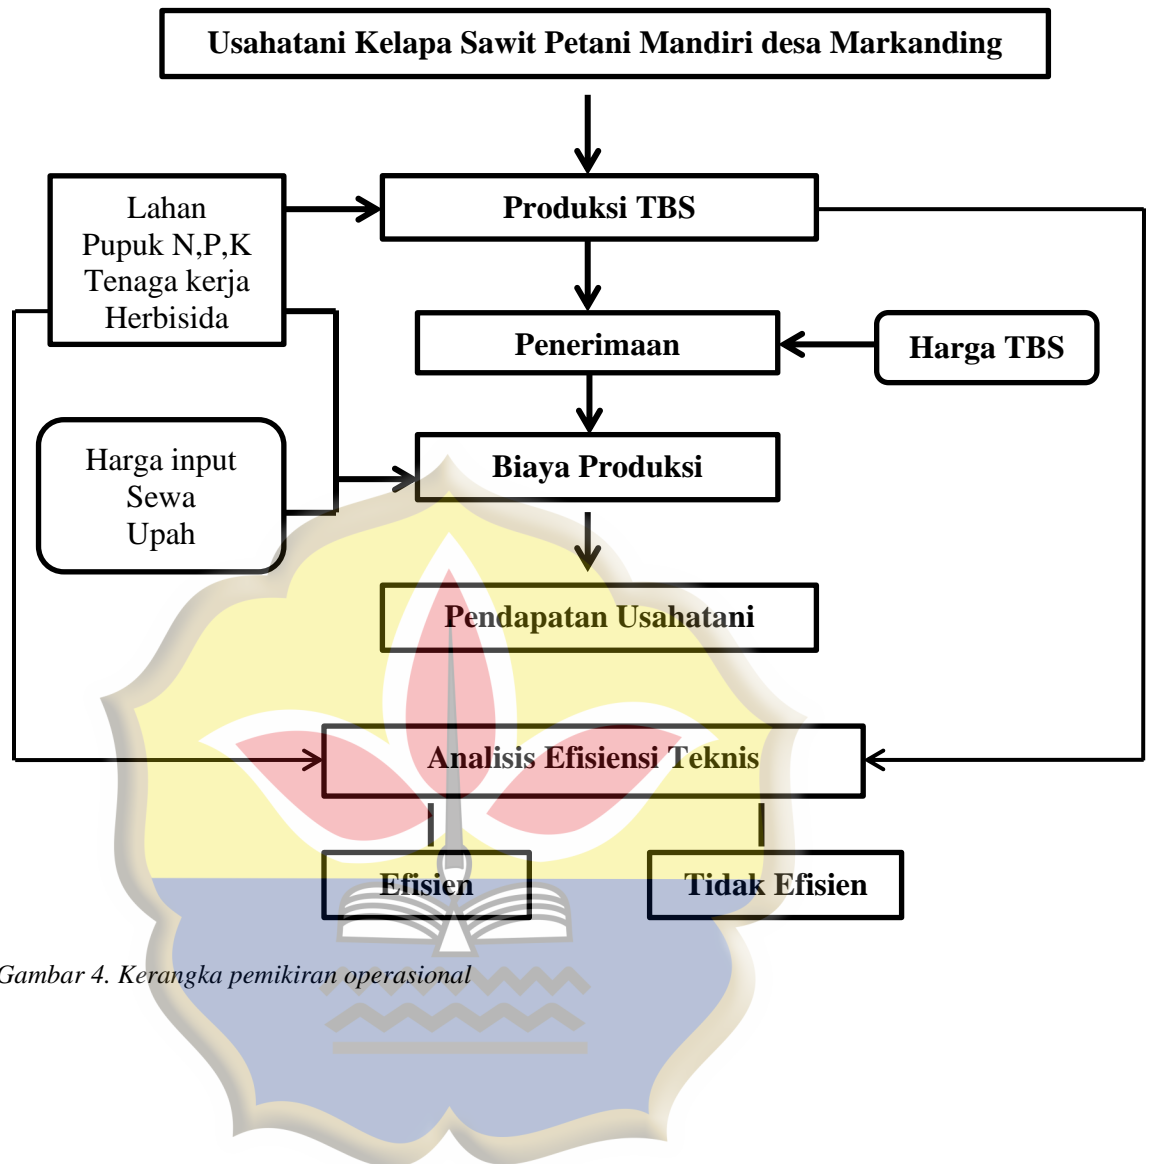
Usahatani Kelapa Sawit Petani Mandiri desa Markanding

Lahan
Pupuk N,P,K
Tenaga kerja
Herbisida

Produksi TBS

Penerimaan

Harga TBS

Harga input
Sewa
Upah

Biaya Produksi

Pendapatan Usahatani

Analisis Efisiensi Teknis

Efisien

Tidak Efisien

Gambar 4. Kerangka pemikiran operasional